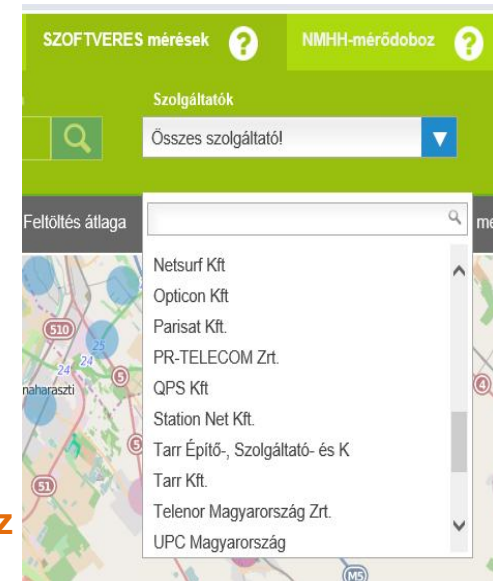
SZOFTVERES mérések ?
NMHH-mérődoboz ?

Szolgáltatók
Összes szolgáltató!

Feltöltés átlaga
me

Netsurf Kft
Opticon Kft
Parisat Kft.
PR-TELECOM Zrt.
QPS Kft
Station Net Kft.
Tarr Építő-, Szolgáltató- és K
Tarr Kft.
Telenor Magyarország Zrt.
UPC Magyarország

510
25
24
24
5
naharaszti
5
51
4
M5
z